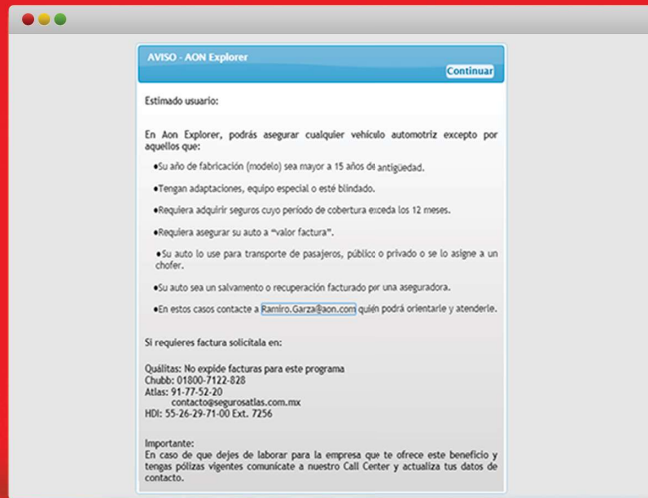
AVISO - AON Explorer

Continuar

Estimado usuario:

En Aon Explorer, podrás asegurar cualquier vehículo automotriz excepto por aquellos que:

•Su año de fabricación (modelo) sea mayor a 15 años de antigüedad.

•Tengan adaptaciones, equipo especial o esté blindado.

•Requiera adquirir seguros cuyo periodo de cobertura exceda los 12 meses.

•Requiera asegurar su auto a "valor factura".

•Su auto lo use para transporte de pasajeros, público o privado o se lo asigne a un chofer.

•Su auto sea un salvamento o recuperación facturado por una aseguradora.

•En estos casos contacte a Ramiro.Garza@aon.com quién podrá orientarle y atenderle.

Si requieres factura solicítala en:

Quálitas: No expide facturas para este programa
Chubb: 01800-7122-828
Atlas: 91-77-52-20
contacto@segurosatlas.com.mx
HDI: 55-26-29-71-00 Ext. 7256

Importante:
En caso de que dejes de laborar para la empresa que te ofrece este beneficio y tengas pólizas vigentes comunícate a nuestro Call Center y actualiza tus datos de contacto.